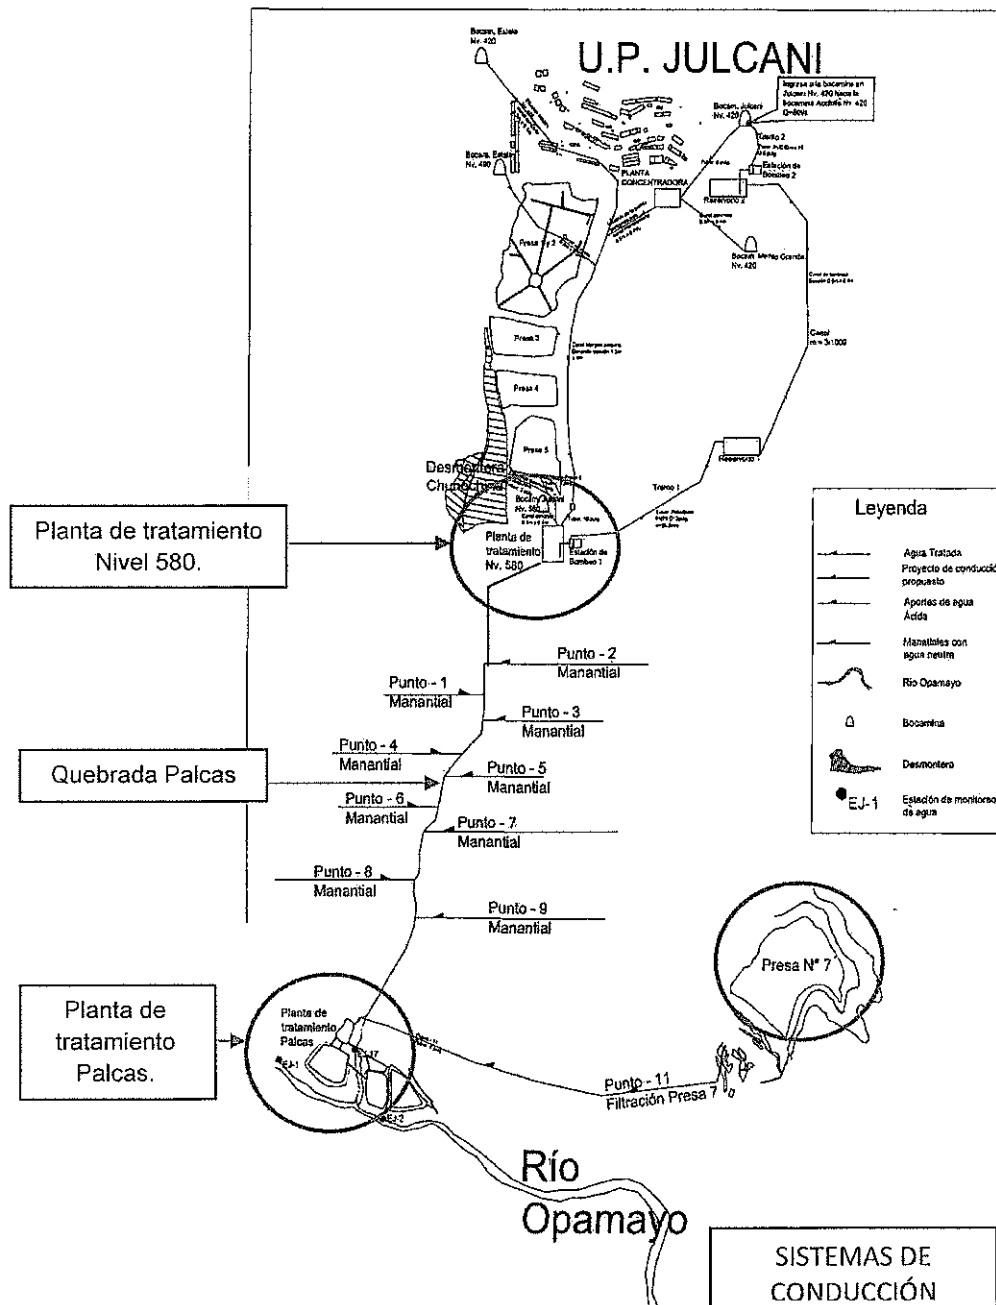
U.P. JULCANI

Bocam. Estelo Nv. 420

Bocam. Julcani Nv. 420

Ingreso a la bocamina en Julcani Nv. 420 hacia la bocamina Acchilla Nv. 420

Castillo 2

Estación de Bombeo 2

Bocam. Estelo Nv. 490

PLANTA CONCENTRADORA

Reservorio 2

Presa 1 y 2

Bocam. Mercedes Grande Nv. 420

Canal m = 3x1000

Presa 3

Presa 4

Presa 5

Desmontera Chumpe

Reservorio 1

Tramo 1

Bocam. Julcani Nv. 580

Planta de tratamiento Nv. 580

Estación de Bombeo 1

Planta de tratamiento Nivel 580.

Leyenda

Agua Tratada

Proyecto de conducción propuesto

Aportes de agua Ácida

Manantiales con agua neutra

Río Opamayo

Bocamina

Desmontero

EJ-1 Estación de monitoreo de agua

Punto - 2 Manantial

Punto - 1 Manantial

Punto - 3 Manantial

Punto - 4 Manantial

Quebrada Palcas

Punto - 5 Manantial

Punto - 6 Manantial

Punto - 7 Manantial

Punto - 8 Manantial

Punto - 9 Manantial

Presa N° 7

Planta de tratamiento Palcas.

Planta de tratamiento Palcas

EJ-1

EJ-2

Punto - 11 Filtración Presa 7

Río Opamayo

SISTEMAS DE CONDUCCIÓN